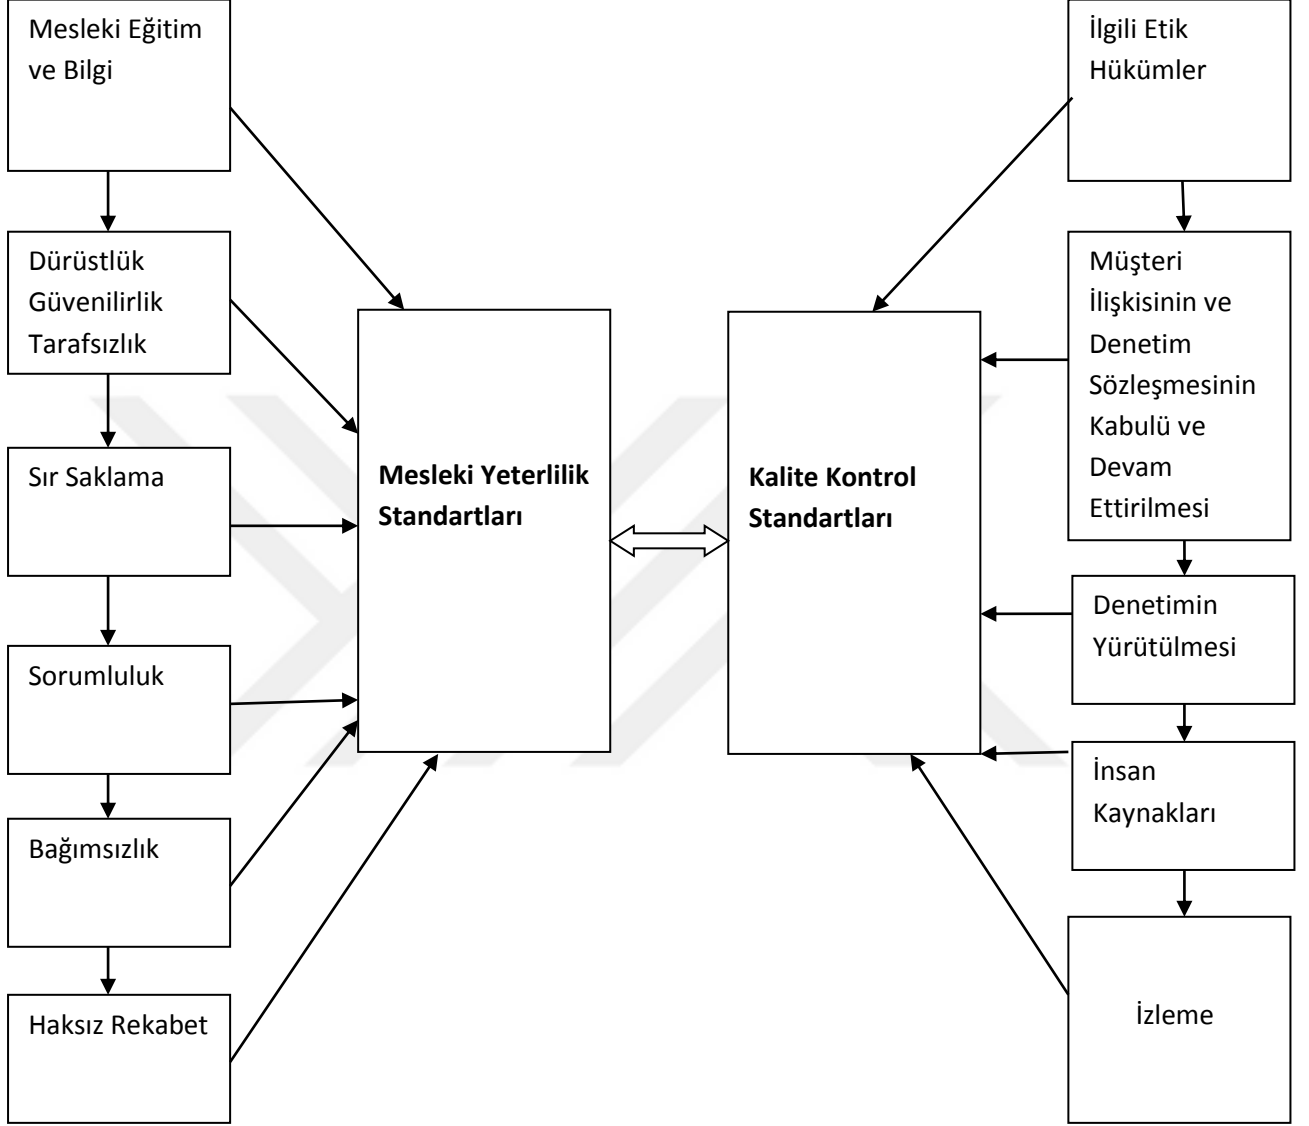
Mesleki Eğitim ve Bilgi

Dürüstlük
Güvenilirlik
Tarafsızlık

Sır Saklama

Sorumluluk

Bağımsızlık

Haksız Rekabet

Mesleki Yeterlilik Standartları

Kalite Kontrol Standartları

İlgili Etik Hükümler

Müşteri İlişkisinin ve Denetim Sözleşmesinin Kabulü ve Devam Ettirilmesi

Denetimin Yürütülmesi

İnsan Kaynakları

İzleme